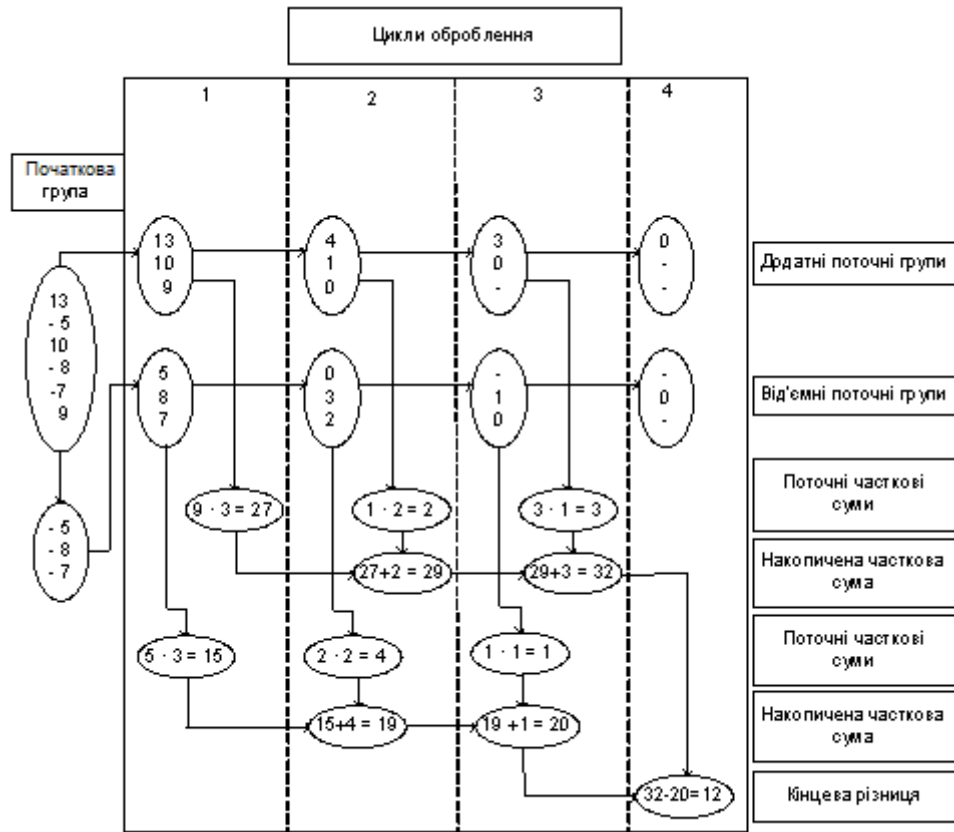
Цикли оброблення

1

2

3

4

Початкова група

13
- 5
10
- 8
-7
9

- 5
- 8
- 7

13
10
9

5
8
7

4
1
0

0
3
2

3
0
-

-
1
0

0
-
-

-
0
-

Дрдатні поточні групи

Від'ємні поточні групи

$9 \cdot 3 = 27$

$1 \cdot 2 = 2$

$3 \cdot 1 = 3$

Поточні часткові суми

$27+2 = 29$

$29+3 = 32$

Накопичена часткова сума

$5 \cdot 3 = 15$

$2 \cdot 2 = 4$

$1 \cdot 1 = 1$

Поточні часткові суми

$15+4 = 19$

$19 +1 = 20$

Накопичена часткова сума

$32-20= 12$

Кінцева різниця